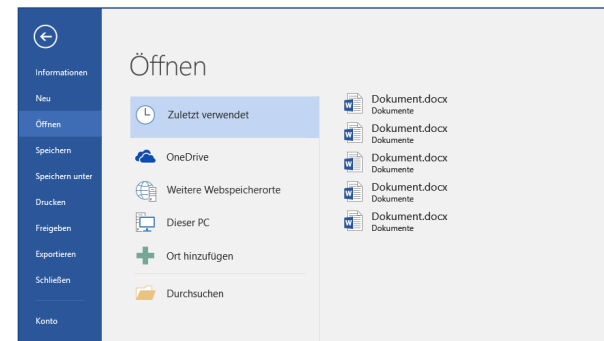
Informationen
Neu
Öffnen
Speichern
Speichern unter
Drucken
Freigeben
Exportieren
Schließen
Konto

Öffnen

Zuletzt verwendet
OneDrive
Weitere Webspeicherorte
Dieser PC
Ort hinzufügen
Durchsuchen

Dokument.docx
Dokumente
Dokument.docx
Dokumente
Dokument.docx
Dokumente
Dokument.docx
Dokumente
Dokument.docx
Dokumente